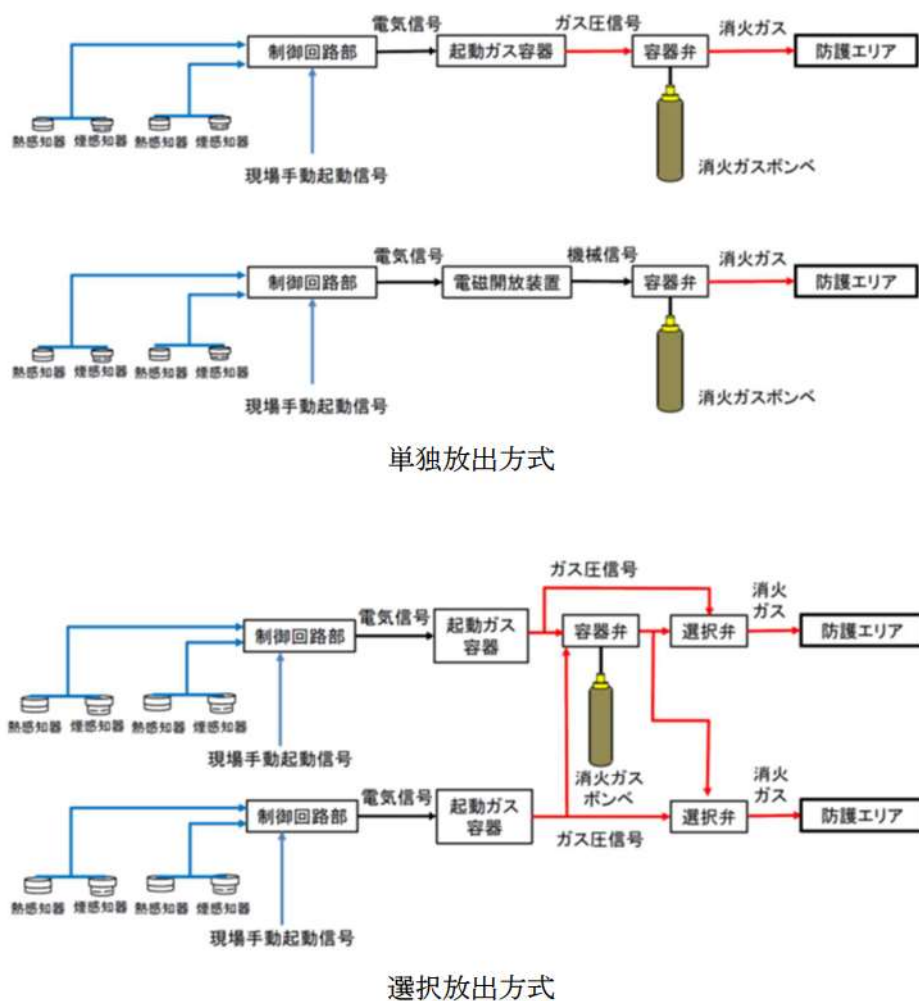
電気信号
ガス圧信号
消火ガス
制御回路部
起動ガス容器
容器弁
防護エリア
熱感知器
煙感知器
熱感知器
煙感知器
現場手動起動信号
消火ガスボンベ

電気信号
機械信号
消火ガス
制御回路部
電磁開放装置
容器弁
防護エリア
熱感知器
煙感知器
熱感知器
煙感知器
現場手動起動信号
消火ガスボンベ

単独放出方式

ガス圧信号
電気信号
消火ガス
制御回路部
起動ガス容器
容器弁
選択弁
防護エリア
熱感知器
煙感知器
熱感知器
煙感知器
現場手動起動信号
消火ガスボンベ

電気信号
消火ガス
制御回路部
起動ガス容器
選択弁
防護エリア
ガス圧信号
熱感知器
煙感知器
熱感知器
煙感知器
現場手動起動信号

選択放出方式